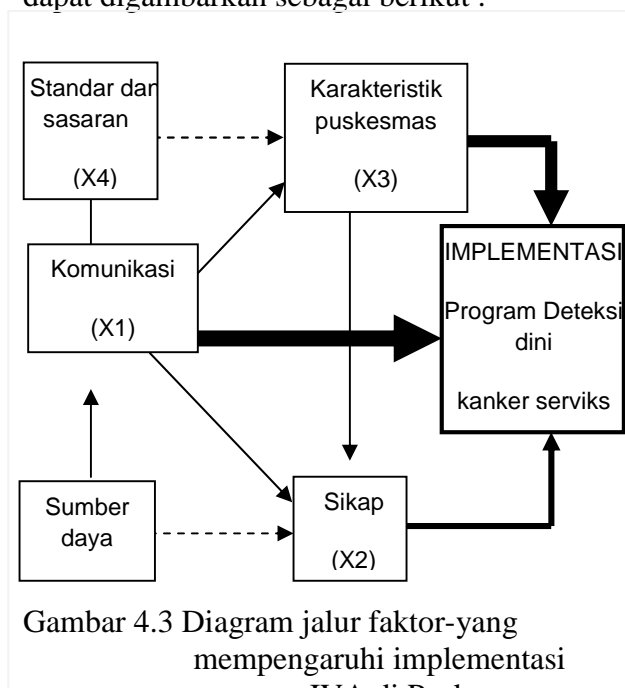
dapat digambarkan sebagai berikut :

Standar dan sasaran

(X4)

Karakteristik puskesmas

(X3)

Komunikasi

(X1)

IMPLEMENTASI

Program Deteksi dini

kanker serviks

Sumber daya

Sikap

(X2)

Gambar 4.3 Diagram jalur faktor-yang mempengaruhi implementasi IVA di Puskesmas